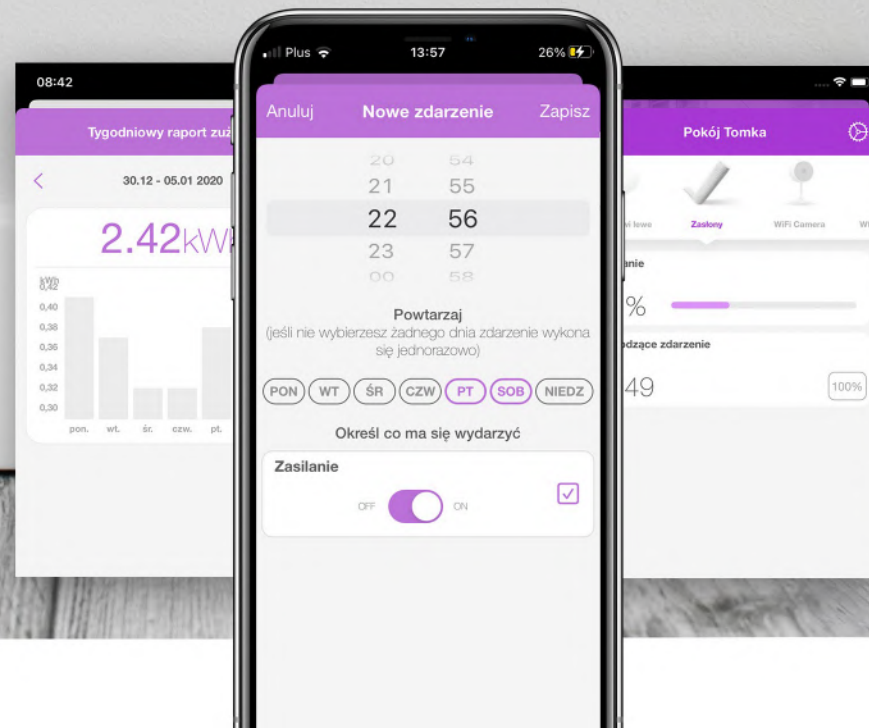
08:42

Tygodniowy raport zu

<

30.12 - 05.01 2020

2.42kW

kWh
0,42
0,40
0,38
0,36
0,34
0,32
0,30

pon. wt. śr. czw. pt.

Plus 13:57 26%

Anuluj Nowe zdarzenie Zapisz

20 54
21 55
22 56
23 57
00 58

Powtarzaj
(jeśli nie wybierzesz żadnego dnia zdarzenie wykona się jednorazowo)

PON WT ŚR CZW PT SOB NIEDZ

Określ co ma się wydarzyć

Zasilanie

OFF ON

Pokój Tomka

i lewe Zasłony WiFi Camera W

anie

%

dzące zdarzenie

49

100%